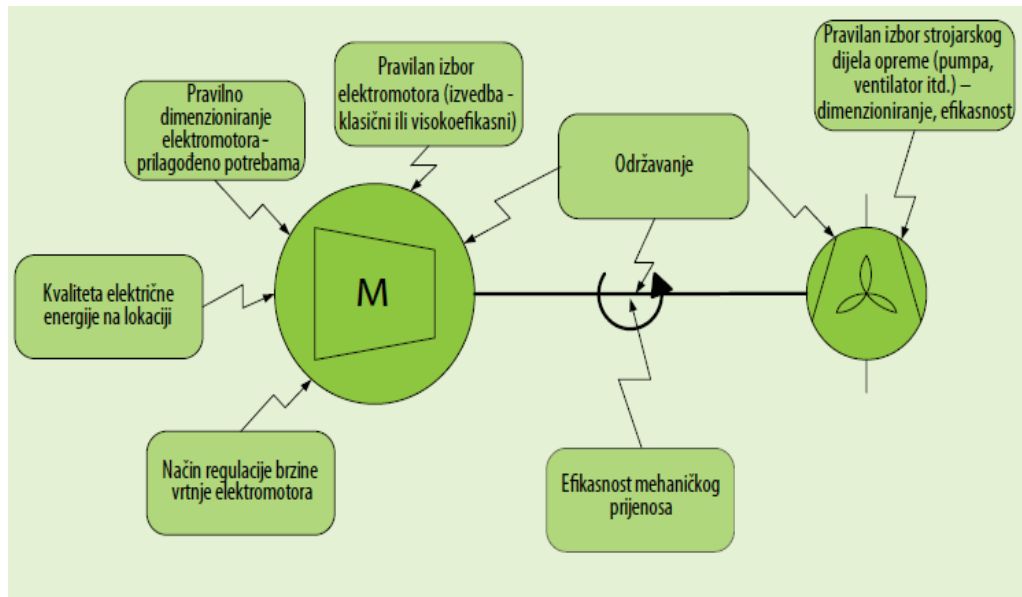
Pravilno dimenzioniranje elektromotora - prilagođeno potrebama

Pravilan izbor elektromotora (izvedba - klasični ili visokoefikasni)

Održavanje

Pravilan izbor strojarskog dijela opreme (pumpa, ventilator itd.) – dimenzioniranje, efikasnost

Kvaliteta električne energije na lokaciji

M

Način regulacije brzine vrtnje elektromotora

Efikasnost mehaničkog prijenosa